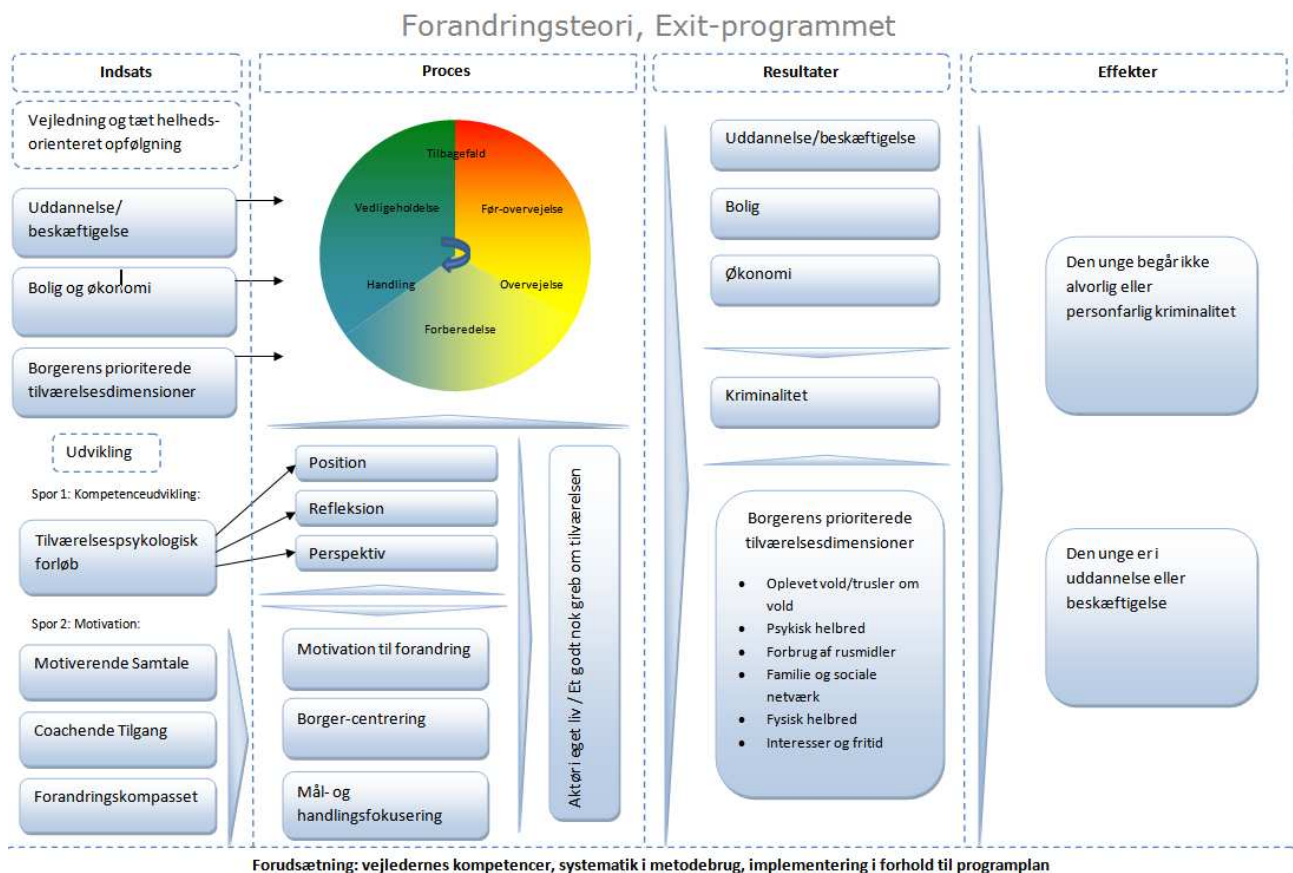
Forandringsteori, Exit-programmet

Indsats

Vejledning og tæt helhedsorienteret opfølgning

Uddannelse/ beskæftigelse

Bolig og økonomi

Borgerens prioriterede tilværelsesdimensioner

Udvikling

Spor 1: Kompetenceudvikling:

Tilværelsespsykologisk forløb

Spor 2: Motivation:

Motiverende Samtale

Coachende Tilgang

Forandringskompasset

Proces

Tilbagefald

Før-overvejelse

Overvejelse

Forberedelse

Handling

Vedligeholdelse

Position

Refleksion

Perspektiv

Motivation til forandring

Borger-centrering

Mål- og handlingsfokusering

Aktør i eget liv / Et godt nok greb om tilværelsen

Resultater

Uddannelse/beskæftigelse

Bolig

Økonomi

Kriminalitet

Borgerens prioriterede tilværelsesdimensioner

- Oplevet vold/trusler om vold
- Psykisk helbred
- Forbrug af rusmidler
- Familie og sociale netværk
- Fysisk helbred
- Interesser og fritid

Effekter

Den unge begår ikke alvorlig eller personfarlig kriminalitet

Den unge er i uddannelse eller beskæftigelse

Forudsætning: vejledernes kompetencer, systematik i metodebrug, implementering i forhold til programplan